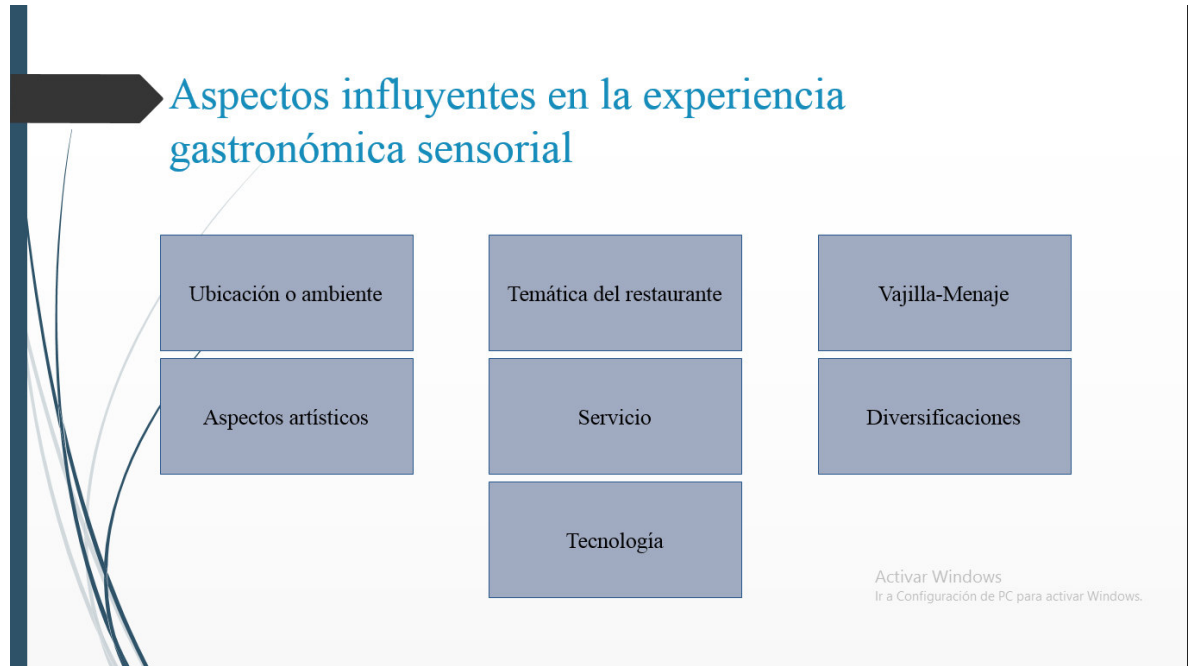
Aspectos influyentes en la experiencia gastronómica sensorial

Ubicación o ambiente

Temática del restaurante

Vajilla-Menaje

Aspectos artísticos

Servicio

Diversificaciones

Tecnología

Activar Windows
Ir a Configuración de PC para activar Windows.